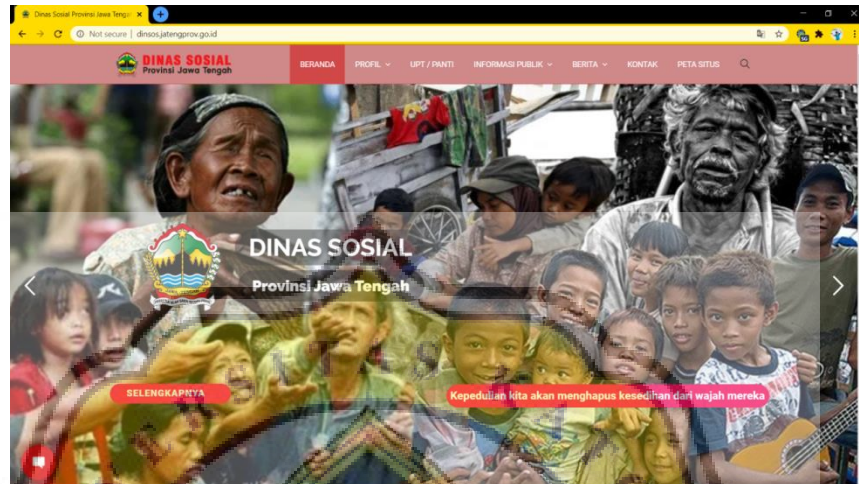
Dinas Sosial Provinsi Jawa Tengah

Not secure | dinsos.jatengprov.go.id

DINAS SOSIAL
Provinsi Jawa Tengah

BERANDA
PROFIL
UPT / PANTI
INFORMASI PUBLIK
BERITA
KONTAK
PETA SITUS

DINAS SOSIAL
Provinsi Jawa Tengah

SELENGKAPNYA

Kepedulian kita akan menghapus kesedihan dari wajah mereka